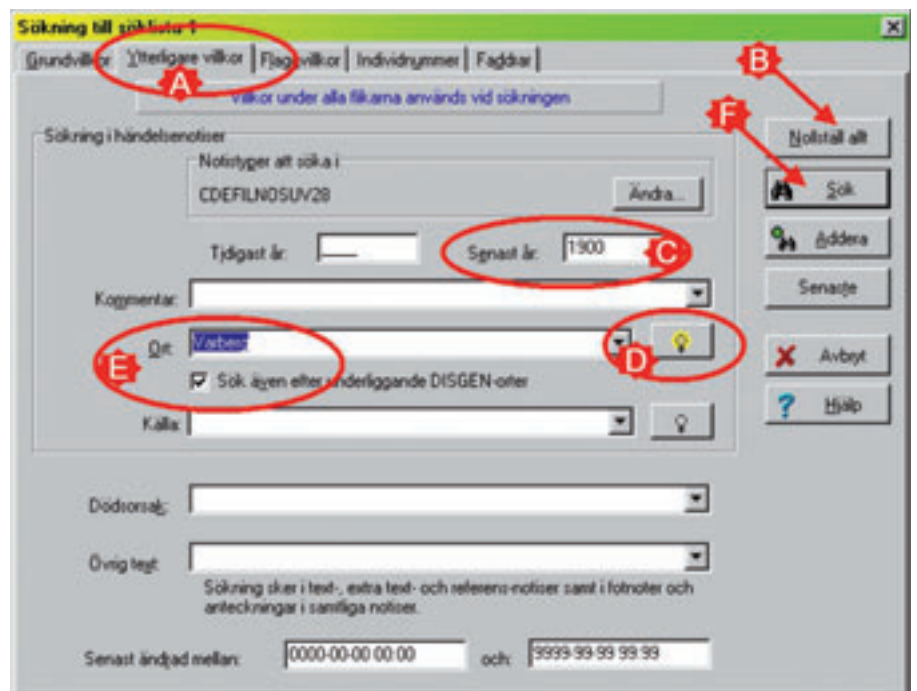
Sökning till söklista 1

Grundvillkor | Ytterligare villkor | Flaggvillkor | Individnummer | Faddrar

A

B

F

Villkor under alla flikarna används vid sökningen

Sökning i händelsenotiser

Notistyper att söka i

CDEFILNOSUV28

Ändra...

Nollställ allt

Sök

Addera

Senaste

Avbryt

Hjälp

Tidigast år:

Senast år: 1900

C

Kommentar:

Ort: Varberg

D

E

Sök även efter underliggande DISGEN-orter

Källa:

Dödsorsak:

Övrig text:

Sökning sker i text-, extra text- och referens-notiser samt i fotnoter och anteckningar i samtliga notiser.

Senast ändrad mellan: 0000-00-00 00:00 och: 9999-99-99 99:99